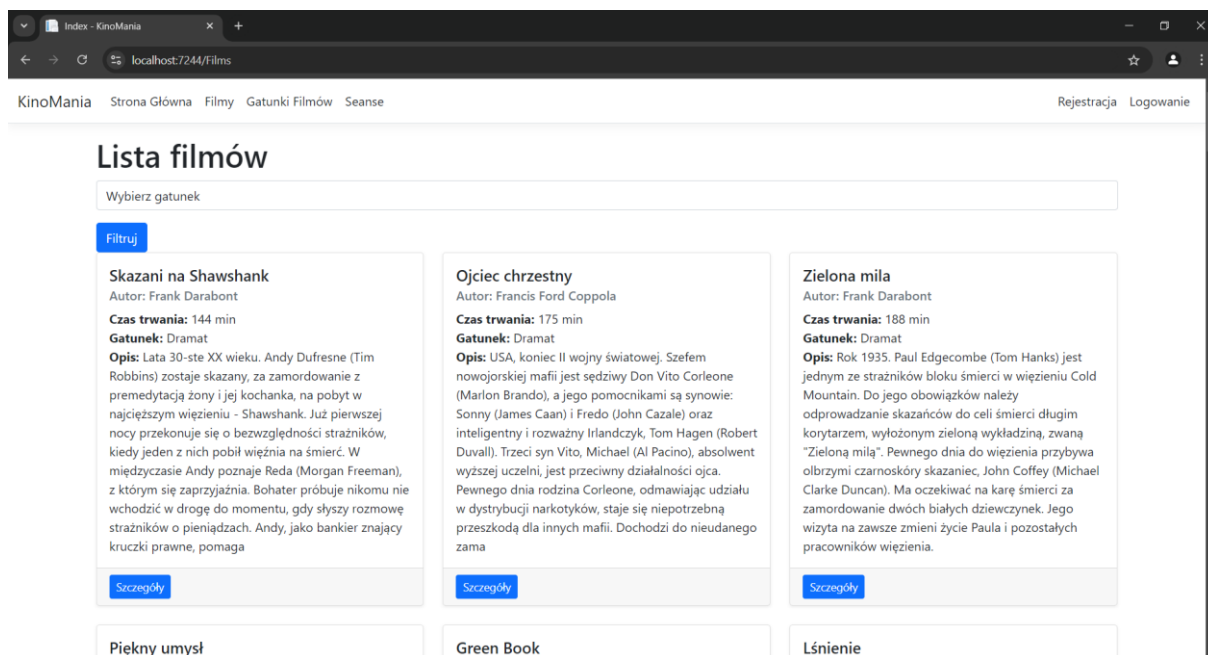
Index - KinoMania
localhost:7244/Films

KinoMania Strona Główna Filmy Gatunki Filmów Seanse Rejestracja Logowanie

Lista filmów

Wybierz gatunek

Filtruj

Skazani na Shawshank
Autor: Frank Darabont
Czas trwania: 144 min
Gatunek: Dramat
Opis: Lata 30-ste XX wieku. Andy Dufresne (Tim Robbins) zostaje skazany, za zamordowanie z premedytacją żony i jej kochanka, na pobyt w najcięższym więzieniu - Shawshank. Już pierwszej nocy przekonuje się o bezwzględności strażników, kiedy jeden z nich pobił więźnia na śmierć. W międzyczasie Andy poznaje Reda (Morgan Freeman), z którym się zaprzyjaźnia. Bohater próbuje nikomu nie wchodzić w drogę do momentu, gdy słyszy rozmowę strażników o pieniądzach. Andy, jako bankier znający kruczki prawne, pomaga
Szczegóły

Ojciec chrzestny
Autor: Francis Ford Coppola
Czas trwania: 175 min
Gatunek: Dramat
Opis: USA, koniec II wojny światowej. Szefem nowojorskiej mafii jest sędziwy Don Vito Corleone (Marlon Brando), a jego pomocnikami są synowie: Sonny (James Caan) i Fredo (John Cazale) oraz inteligentny i rozważny Irlandczyk, Tom Hagen (Robert Duvall). Trzeci syn Vito, Michael (Al Pacino), absolwent wyższej uczelni, jest przeciwny działalności ojca. Pewnego dnia rodzina Corleone, odmawiając udziału w dystrybucji narkotyków, staje się niepotrzebną przeszkodą dla innych mafii. Dochodzi do nieudanego zama
Szczegóły

Zielona mila
Autor: Frank Darabont
Czas trwania: 188 min
Gatunek: Dramat
Opis: Rok 1935. Paul Edgecombe (Tom Hanks) jest jednym ze strażników bloku śmierci w więzieniu Cold Mountain. Do jego obowiązków należy odprowadzanie skazańców do celi śmierci długim korytarzem, wyłożonym zieloną wykładziną, zwaną "Zieloną milą". Pewnego dnia do więzienia przybywa olbrzymi czarnoskóry skazaniec, John Coffey (Michael Clarke Duncan). Ma oczekiwać na karę śmierci za zamordowanie dwóch białych dziewczynek. Jego wizyta na zawsze zmieni życie Paula i pozostałych pracowników więzienia.
Szczegóły

Piękny umysł

Green Book

Lśnienie